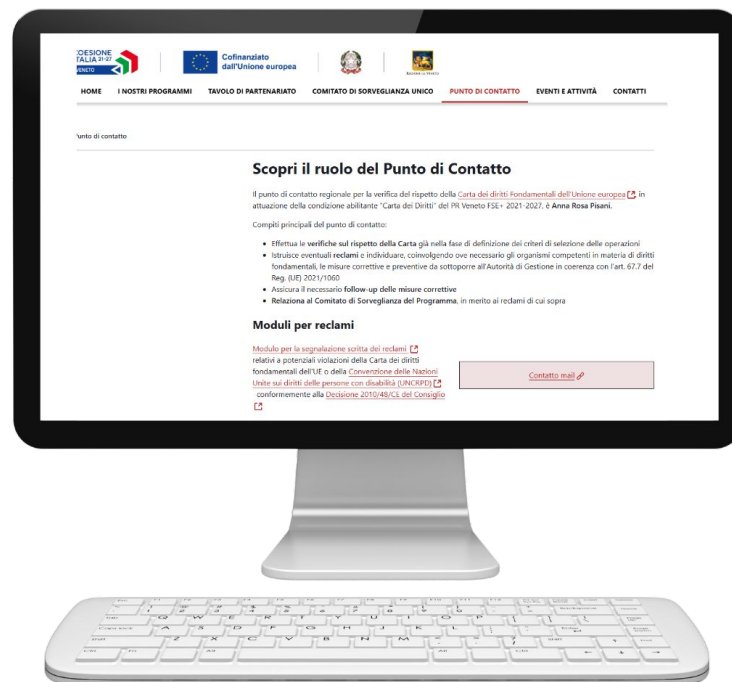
:OESIONE TALIA 21-27 VENETO

Cofinanziato dall'Unione europea

REGIONE DEL VENETO

HOME I NOSTRI PROGRAMMI TAVOLO DI PARTENARIATO COMITATO DI SORVEGLIANZA UNICO PUNTO DI CONTATTO EVENTI E ATTIVITÀ CONTATTI

'unto di contatto

Scopri il ruolo del Punto di Contatto

Il punto di contatto regionale per la verifica del rispetto della Carta dei diritti Fondamentali dell'Unione europea, in attuazione della condizione abilitante "Carta dei Diritti" del PR Veneto FSE+ 2021-2027, è Anna Rosa Pisani.

Compiti principali del punto di contatto:

- Effettua le verifiche sul rispetto della Carta già nella fase di definizione dei criteri di selezione delle operazioni
- Istruisce eventuali reclami e individuare, coinvolgendo ove necessario gli organismi competenti in materia di diritti fondamentali, le misure correttive e preventive da sottoporre all'Autorità di Gestione in coerenza con l'art. 67.7 del Reg. (UE) 2021/1060
- Assicura il necessario follow-up delle misure correttive
- Relaziona al Comitato di Sorveglianza del Programma, in merito ai reclami di cui sopra

Moduli per reclami

Modulo per la segnalazione scritta dei reclami relativi a potenziali violazioni della Carta dei diritti fondamentali dell'UE o della Convenzione delle Nazioni Unite sui diritti delle persone con disabilità (UNCRPD) conformemente alla Decisione 2010/48/CE del Consiglio

Contatto mail